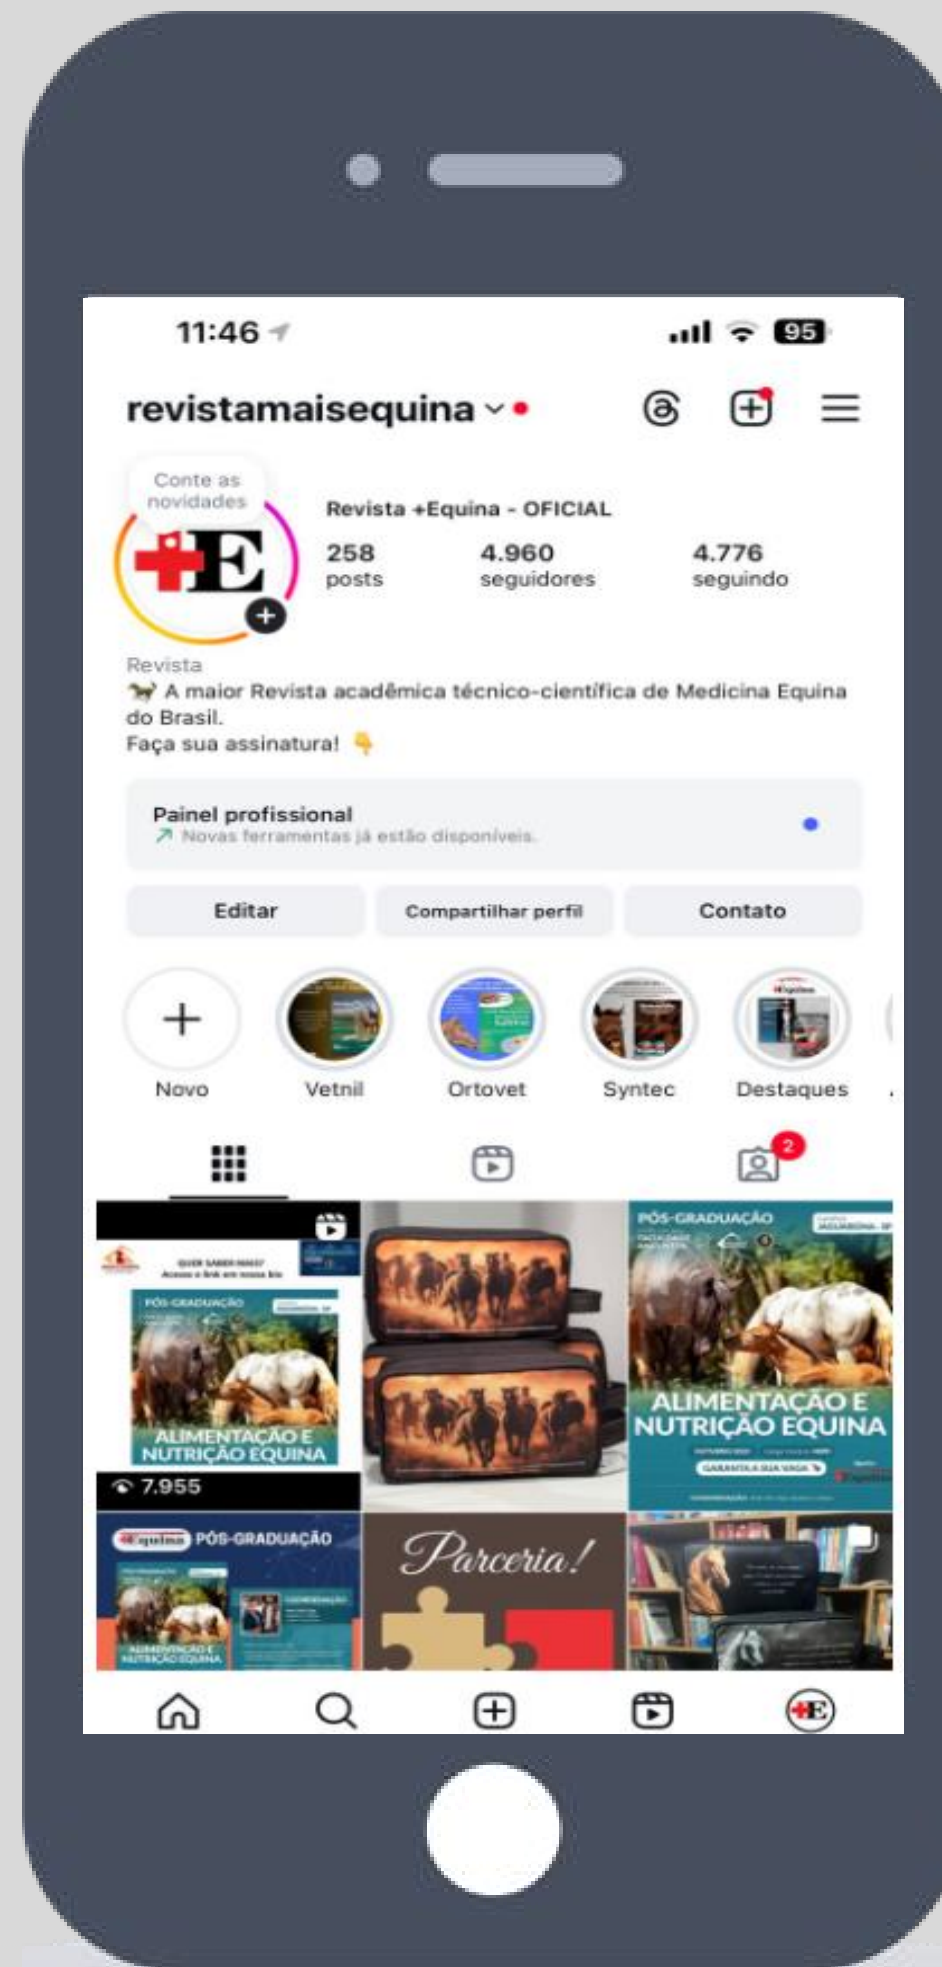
11:46

95

revistamaisequina

Conte as novidades

Revista +Equina - OFICIAL

258 posts

4.960 seguidores

4.776 seguindo

Revista
🐎 A maior Revista acadêmica técnico-científica de Medicina Equina do Brasil.
Faça sua assinatura! 👇

Painel profissional
↗ Novas ferramentas já estão disponíveis.

Editar

Compartilhar perfil

Contato

Novo

Vetnil

Ortovet

Syntec

Destaques

2

QUER SABER MAIS? Acesse o link em nossa bio

PÓS-GRADUAÇÃO

ALIMENTAÇÃO E NUTRIÇÃO EQUINA

7.955

PÓS-GRADUAÇÃO

ALIMENTAÇÃO E NUTRIÇÃO EQUINA

GARANTA SUA VAGA

+Equina PÓS-GRADUAÇÃO

ALIMENTAÇÃO E NUTRIÇÃO EQUINA

Parceria!